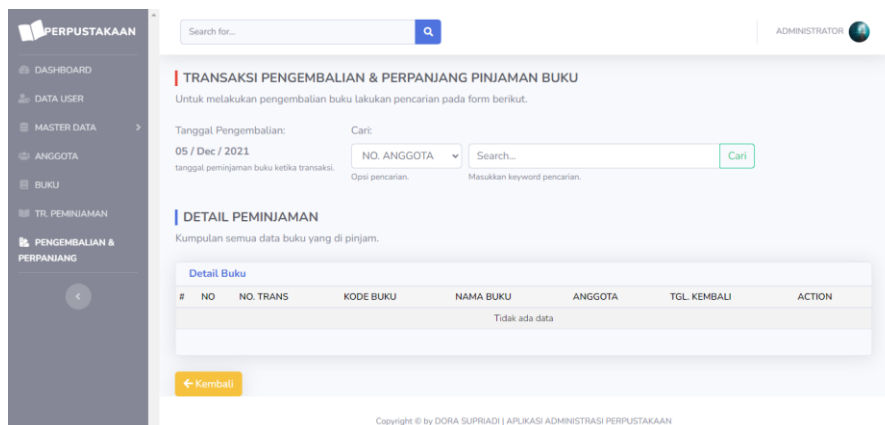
PERPUSTAKAAN

DASHBOARD
DATA USER
MASTER DATA
ANGGOTA
BUKU
TR. PEMINJAMAN
PENGEMBALIAN & PERPANJANG

Search for...

ADMINISTRATOR

TRANSAKSI PENGEMBALIAN & PERPANJANG PINJAMAN BUKU

Untuk melakukan pengembalian buku lakukan pencarian pada form berikut.

Tanggal Pengembalian:
05 / Dec / 2021
tanggal peminjaman buku ketika transaksi.

Cari:
NO. ANGGOTA
Opsi pencarian.
Search...
Masukkan keyword pencarian.
Cari

DETAIL PEMINJAMAN

Kumpulan semua data buku yang di pinjam.

Detail Buku

| # | NO | NO. TRANS | KODE BUKU | NAMA BUKU | ANGGOTA | TGL. KEMBALI | ACTION |
|---|---|---|---|---|---|---|---|
| | | | | Tidak ada data | | | |

← Kembali

Copyright © by DORA SUPRIADI | APLIKASI ADMINISTRASI PERPUSTAKAAN